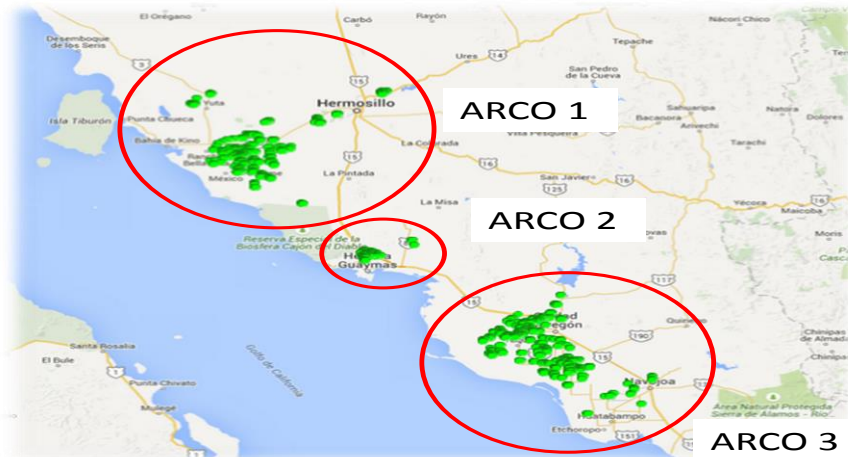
El Orégano
Carbó
Rayón
Nácori Chico
Desemboque de los Seris
Ures
Tepache
San Pedro de la Cueva
Yuta
Hermosillo
ARCO 1
Isla Tiburón
Punta Chueca
Sahuaripa
Bacanora
Arivechi
Villa Pesqueira
Tarachi
Dolores
Bahía de Kino
La Colorada
México
La Pintada
San Javier
La Misa
Yécora
Maicoba
ARCO 2
Reserva Especial de la Biosfera Cajón del Diablo
Guaymas
Moris
Cd. Obregón
ARCO 3
Santa Rosalía
El Bule
Punta Chivato
Golfo de California
Navojoa
Huatabampo
Mulegé
Etchoropo
Quiriego
Chinipas de Almada
Área Natural Protegida Sierra de Álamos - Río